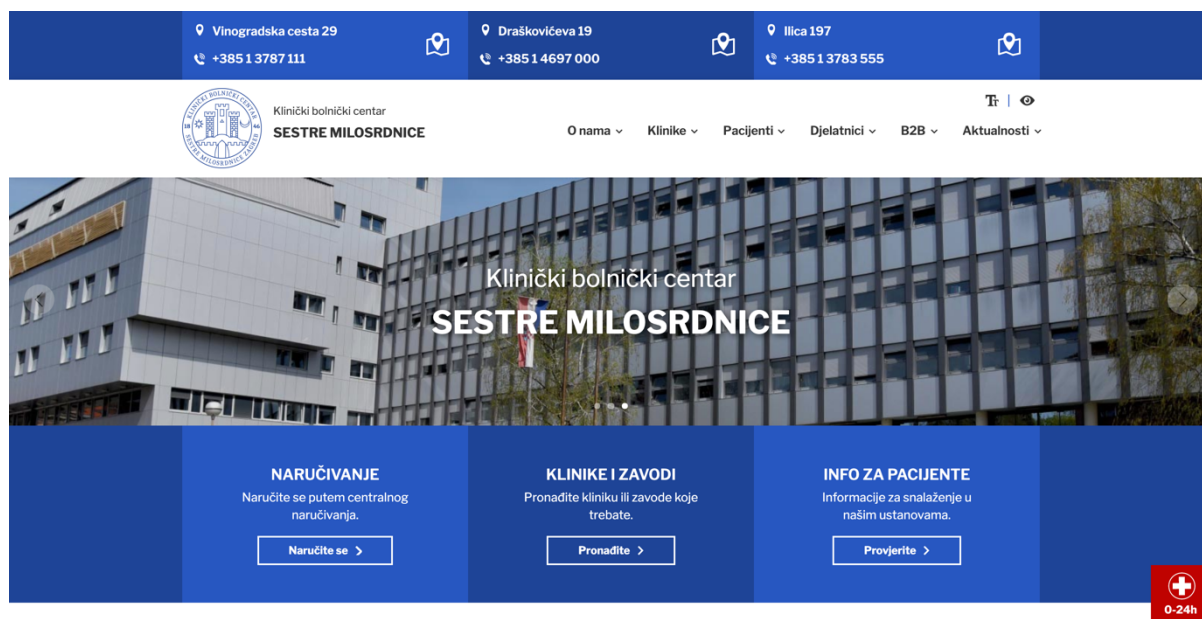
Vinogradska cesta 29
+385 1 3787 111

Draškovićeva 19
+385 1 4697 000

Ilica 197
+385 1 3783 555

KLINIČKI BOLNIČKI CENTAR SESTRE MILOSRDNICE ZAGREB

Klinički bolnički centar
SESTRE MILOSRDNICE

Tт

O nama Klinike Pacijenti Djelatnici B2B Aktualnosti

Klinički bolnički centar
SESTRE MILOSRDNICE

NARUČIVANJE
Naručite se putem centralnog naručivanja.
Naručite se

KLINIKE I ZAVODI
Pronađite kliniku ili zavode koje trebate.
Pronađite

INFO ZA PACIJENTE
Informacije za snalaženje u našim ustanovama.
Provjerite

0-24h